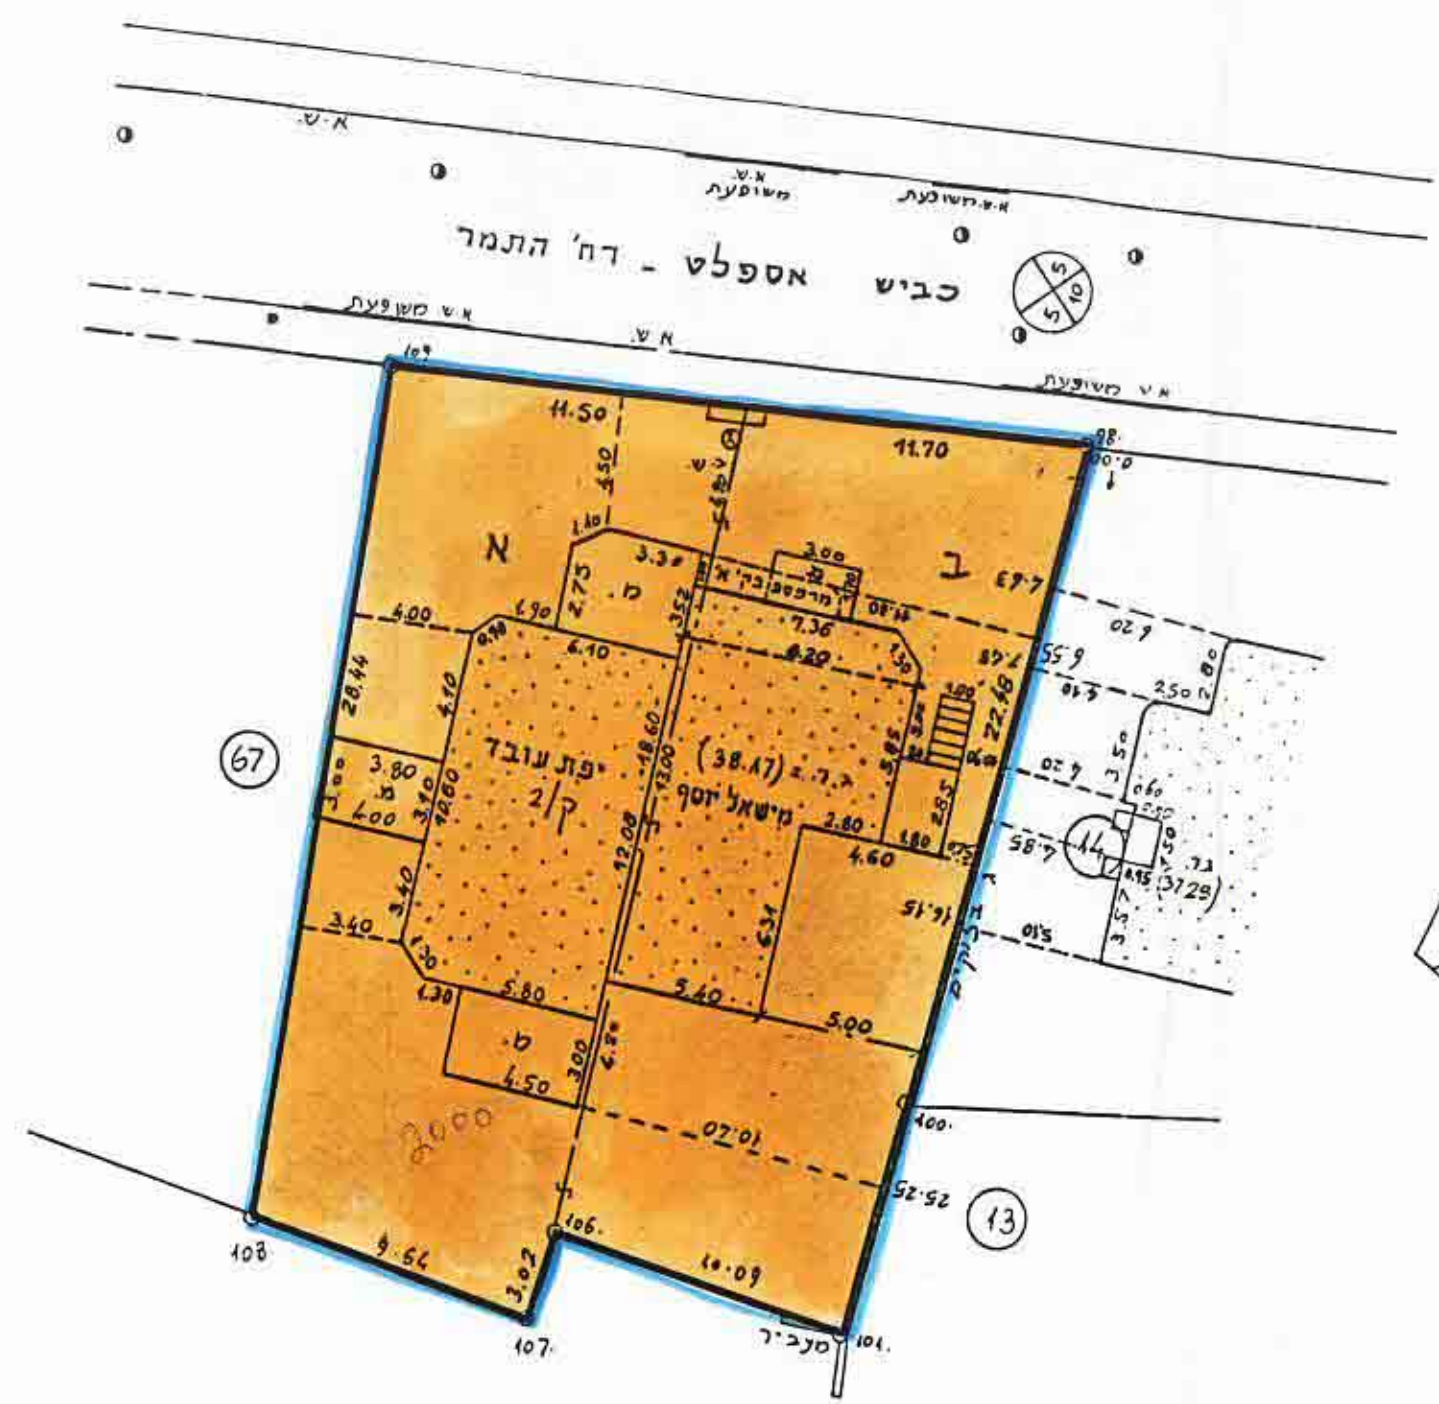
א.ש.
א.ש. משופעת
א.ש. משופעת
כביש אספלט - רח' התמר
5
10
5
א.ש. משופעת
א.ש.
א.ש. משופעת
109
11.50
11.70
98
0.00
4.50
ש
5.85
1.10
3.30
3.00
א
ב
2.75
מ
3.52
מרפסת בק' א'
7.63
4.00
0.90
6.10
7.36
6.20
6.20
6.55
28.44
4.10
6.20
5.10
1.30
1.00
22.48
67
יפת עובד
ק/2
18.60
ר.ר. (38.17)
מישאל יוסף
5.85
3.80
12.60
13.00
6.20
3.00
מ
4.00
3.90
12.08
2.80
2.85
1.80
0.75
6.85
4.60
14
3.50
0.60
0.50
2.50
0.80
3.57
0.95
(3729)
3.40
6.34
16.15
3.40
5.10
1.30
5.80
5.40
5.00
מ
1.30
3.00
4.50
4.50
3000
10.20
100
25.25
13
108
9.64
106
3.02
10.09
107
מעביר
101